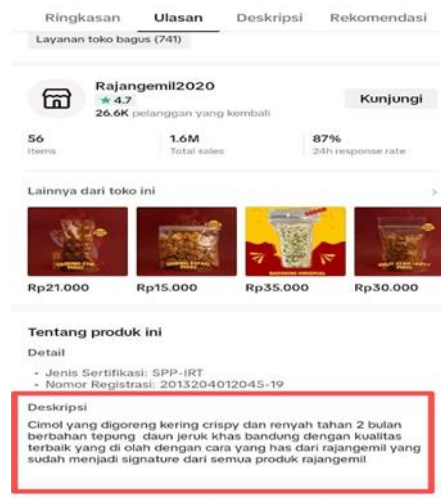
Ringkasan Ulasan Deskripsi Rekomendasi

Layanan toko bagus (741)

Rajangemil2020
★ 4.7
26.6K pelanggan yang kembali

Kunjungi

56
Items

1.6M
Total sales

87%
24h response rate

Lainnya dari toko ini

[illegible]

Rp21.000 Rp15.000 Rp35.000 Rp30.000

Tentang produk ini

Detail

• Jenis Sertifikasi: SPP-IRT
• Nomor Registrasi: 2013204012045-19

Deskripsi

Cimol yang digoreng kering crispy dan renyah tahan 2 bulan berbahan tepung daun jeruk khas bandung dengan kualitas terbaik yang di olah dengan cara yang has dari rajangemil yang sudah menjadi signature dari semua produk rajangemil